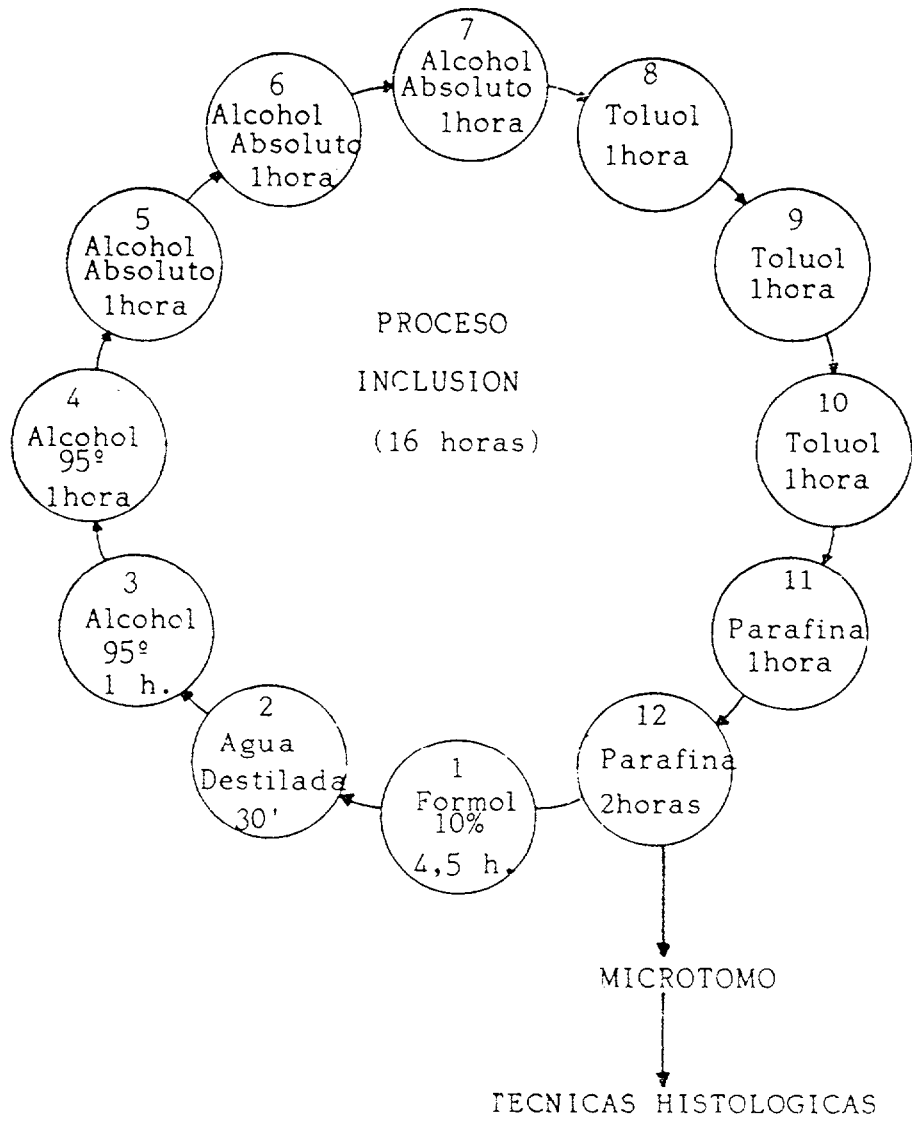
PROCESO
INCLUSION
(16 horas)

1
Formol
10%
4,5 h.

2
Agua
Destilada
30'

3
Alcohol
95º
1 h.

4
Alcohol
95º
1hora

5
Alcohol
Absoluto
1hora

6
Alcohol
Absoluto
1hora

7
Alcohol
Absoluto
1hora

8
Toluol
1hora

9
Toluol
1hora

10
Toluol
1hora

11
Parafina
1hora

12
Parafina
2horas

MICROTOMO

TECNICAS HISTOLOGICAS